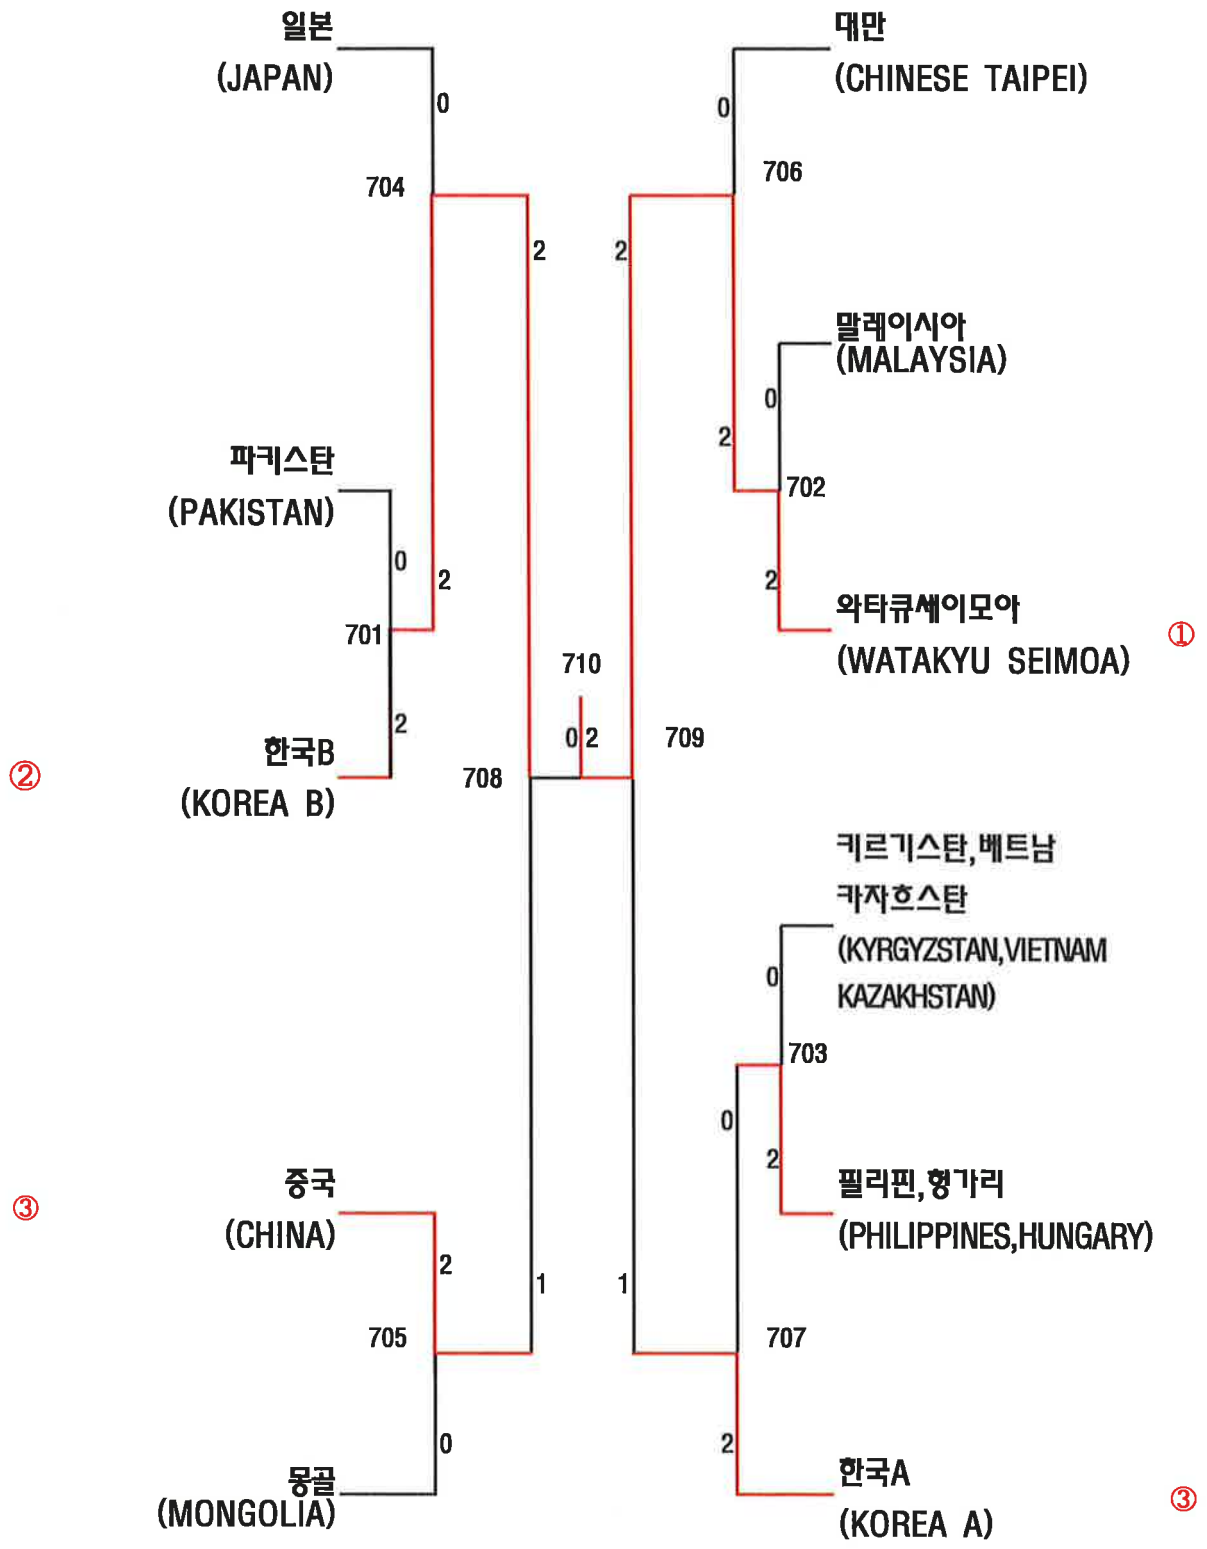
일본
(JAPAN)
0
704
2
파키스탄
(PAKISTAN)
0
2
701
2
한국B
(KOREA B)
②
708
710
0 2
709
대만
(CHINESE TAIPEI)
0
706
2
말레이시아
(MALAYSIA)
0
2
702
2
와타큐세이모아
(WATAKYU SEIMOA)
①
키르기스탄,베트남
카자흐스탄
(KYRGYZSTAN,VIETNAM
KAZAKHSTAN)
0
703
0
2
필리핀,헝가리
(PHILIPPINES,HUNGARY)
중국
(CHINA)
③
2
705
1
1
707
0
몽골
(MONGOLIA)
2
한국A
(KOREA A)
③